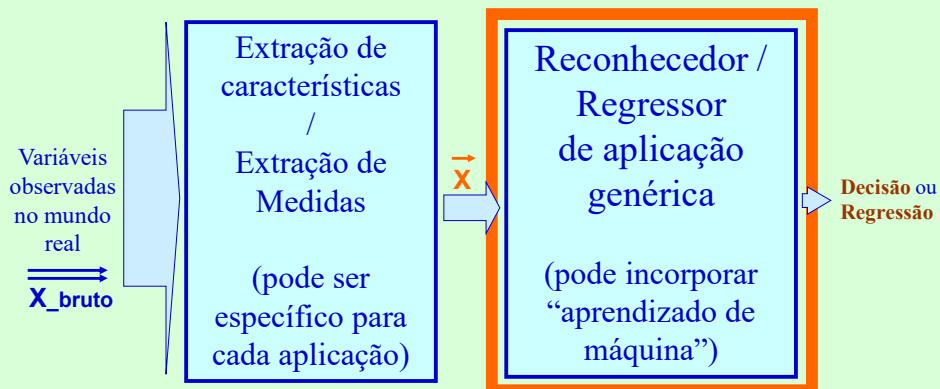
Variáveis observadas no mundo real

X_bruto

Extração de características / Extração de Medidas

(pode ser específico para cada aplicação)

$\vec{x}$

Reconhecedor / Regressor de aplicação genérica

(pode incorporar “aprendizado de máquina”)

Decisão ou Regressão